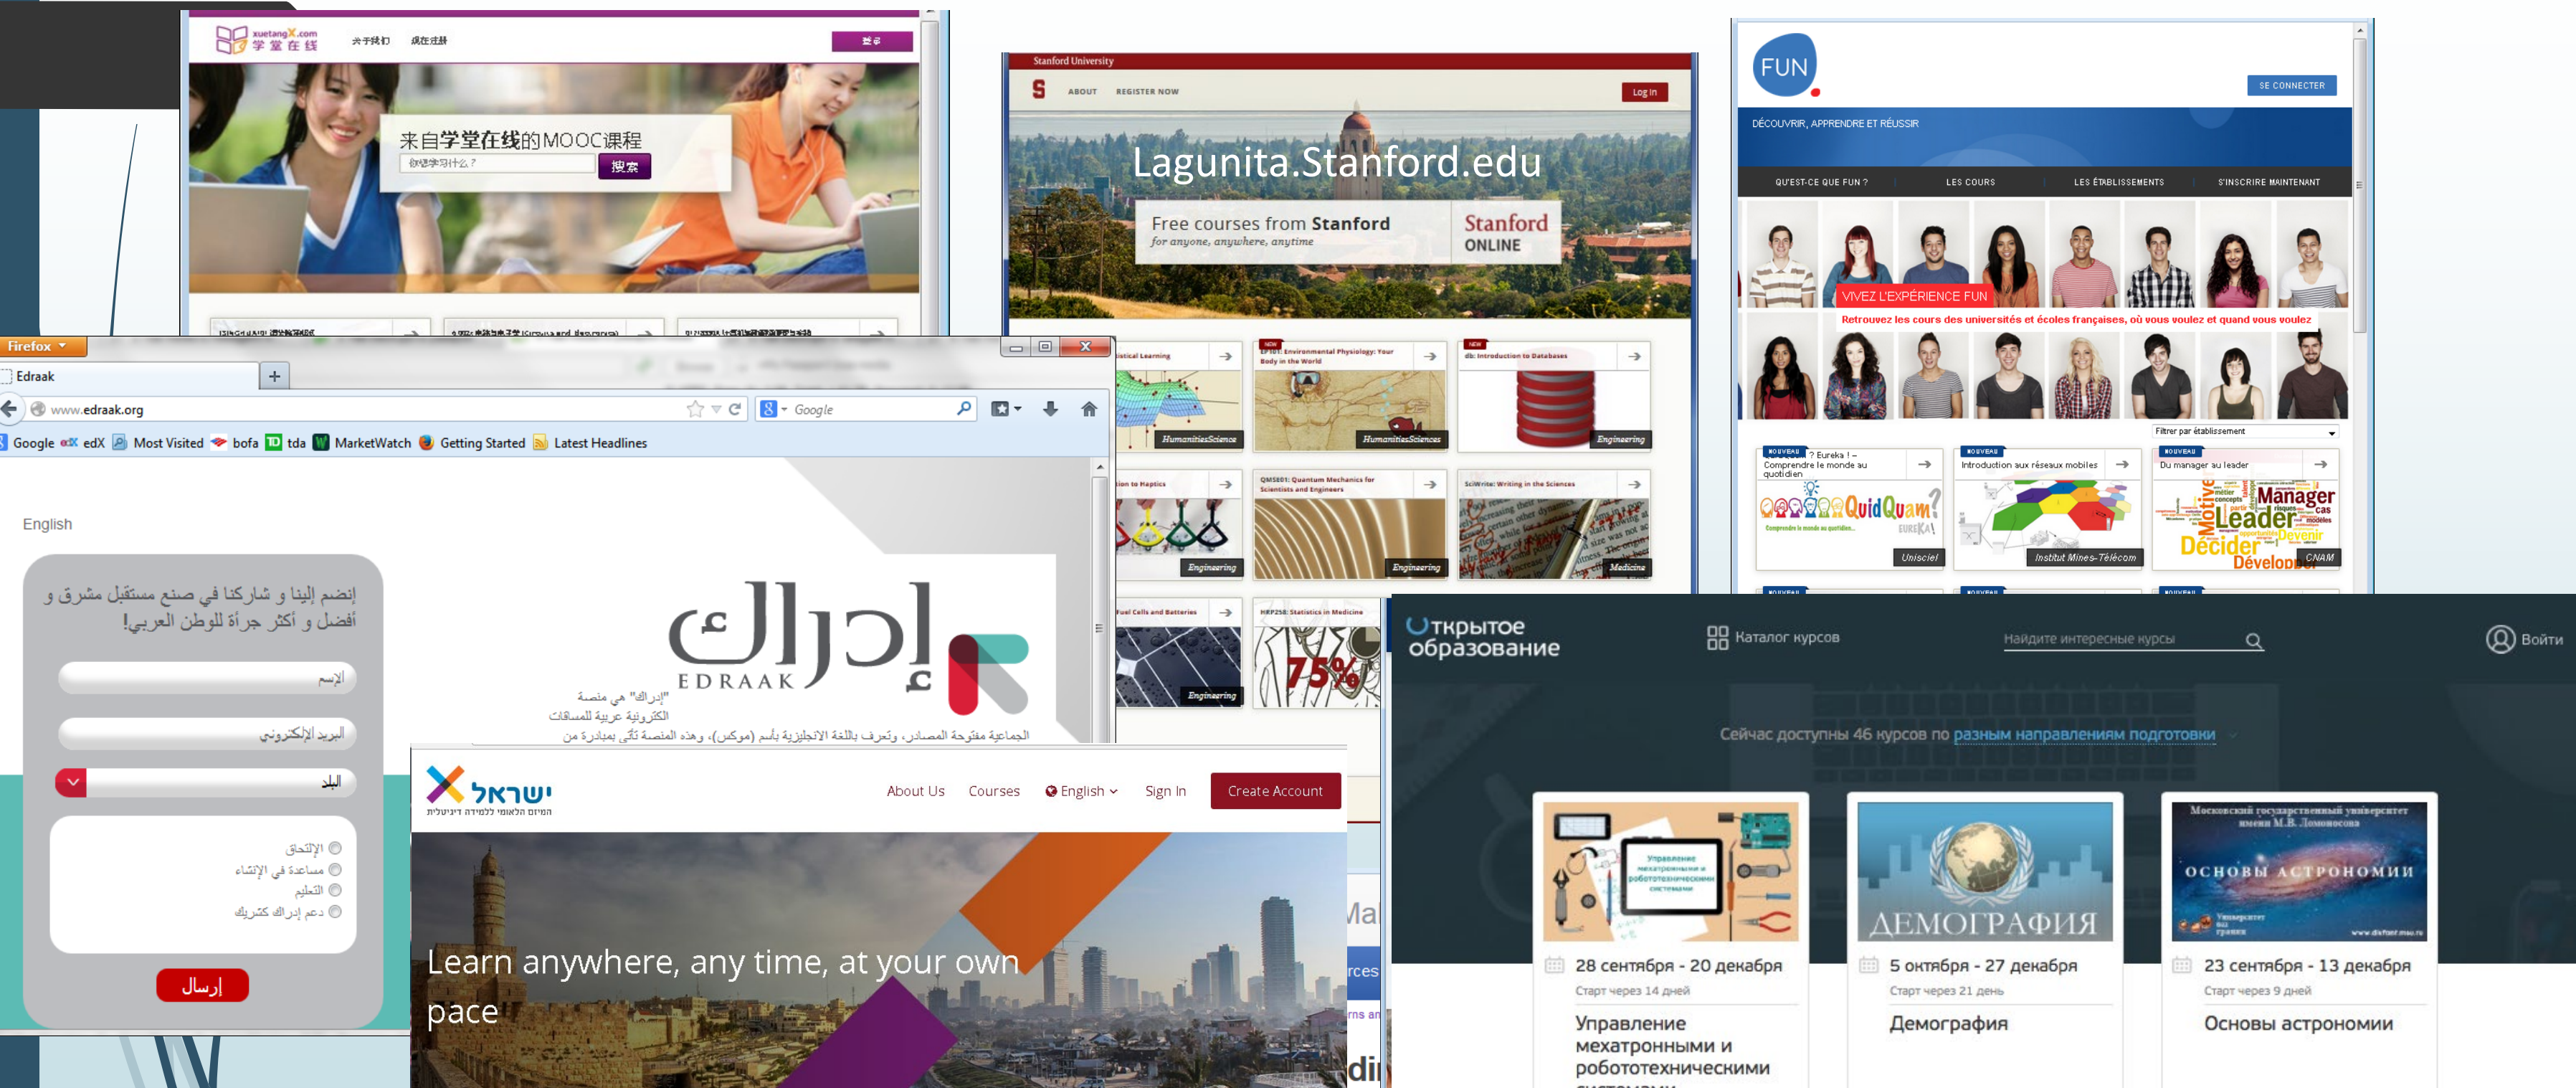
xuetangX.com
学堂在线

关于我们
课程注册

登录

来自学堂在线的MOOC课程
你想学习什么？
搜索

Stanford University
S
ABOUT
REGISTER NOW
Log in
Lagunita.Stanford.edu
Free courses from Stanford
for anyone, anywhere, anytime
Stanford ONLINE

tistical Learning
HumanitiesScience
NEW
EP101: Environmental Physiology: Your Body in the World
HumanitiesSciences
NEW
db: Introduction to Databases
Engineering
ion to Haptics
Engineering
QMSE01: Quantum Mechanics for Scientists and Engineers
Engineering
SciWrite: Writing in the Sciences
Medicine
Fuel Cells and Batteries
Engineering
HRP258: Statistics in Medicine
75%

FUN
SE CONNECTER
DÉCOUVRIR, APPRENDRE ET RÉUSSIR
QU'EST-CE QUE FUN ?
LES COURS
LES ÉTABLISSEMENTS
S'INSCRIRE MAINTENANT
VIVEZ L'EXPÉRIENCE FUN
Retrouvez les cours des universités et écoles françaises, où vous voulez et quand vous voulez
Filtrer par établissement
NOUVEAU
? Eureka ! – Comprendre le monde au quotidien
QuidQuam?
EUREKA!
Unisciel
NOUVEAU
Introduction aux réseaux mobiles
Institut Mines-Télécom
NOUVEAU
Du manager au leader
Manager
Leader
Motiver
Décider
Devenir
Développer
CNAM

Firefox
Edraak
www.edraak.org
Google
Google
edX
Most Visited
bofa
tda
MarketWatch
Getting Started
Latest Headlines

English
إنضم إلينا و شاركنا في صنع مستقبل مشرق و أفضل و أكثر جرأة للوطن العربي!
الاسم
البريد الإلكتروني
البلد
الإلتحاق
مساعدة في الإنشاء
التعليم
دعم إدراك كشريك
إرسال

إدراك
EDRAAK
"إدراك" هي منصة الكترونية عربية للمساقات الجماعية مفتوحة المصادر، وتعرف باللغة الانجليزية بأسم (موكس)، وهذه المنصة تأتي بمبادرة من

ישראל
המיזם הלאומי ללמידה דיגיטלית
About Us
Courses
English
Sign In
Create Account
Learn anywhere, any time, at your own pace

Открытое образование
Каталог курсов
Найдите интересные курсы
Войти
Сейчас доступны 46 курсов по разным направлениям подготовки

Управление мехатронными и робототехническими системами
28 сентября - 20 декабря
Старт через 14 дней
Управление мехатронными и робототехническими

ДЕМОГРАФИЯ
5 октября - 27 декабря
Старт через 21 день
Демография

Московский государственный университет имени М.В. Ломоносова
ОСНОВЫ АСТРОНОМИИ
23 сентября - 13 декабря
Старт через 9 дней
Основы астрономии